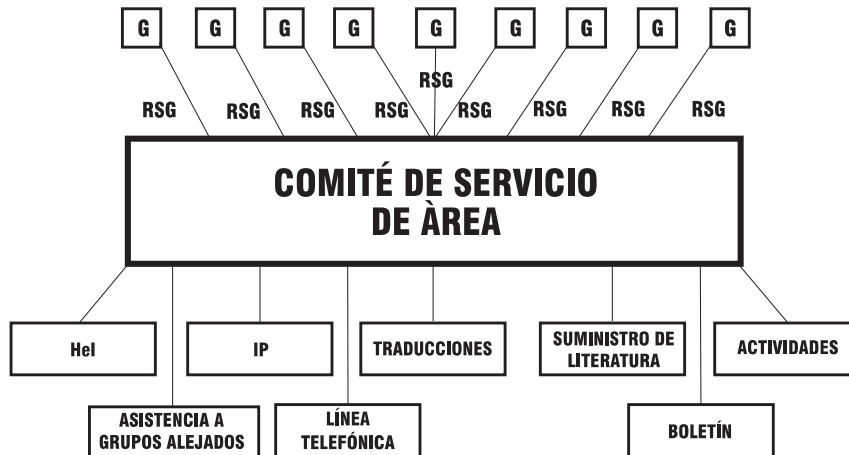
G G G G G G G G G

RSG

RSG RSG RSG RSG RSG RSG RSG RSG

COMITÉ DE SERVICIO DE ÀREA

Hel

IP

TRADUCCIONES

SUMINISTRO DE LITERATURA

ACTIVIDADES

ASISTENCIA A GRUPOS ALEJADOS

LÍNEA TELEFÓNICA

BOLETÍN